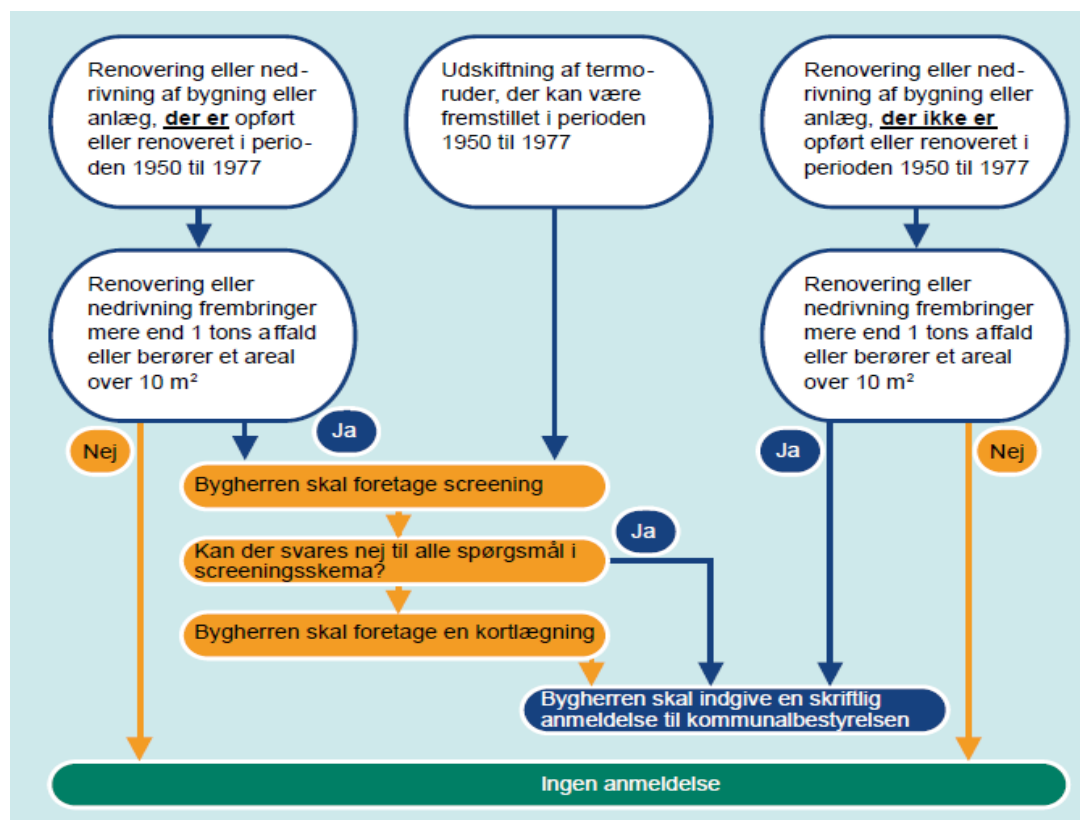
Renovering eller nedrivning af bygning eller anlæg, der er opført eller renoveret i perioden 1950 til 1977

Udskiftning af termoruder, der kan være fremstillet i perioden 1950 til 1977

Renovering eller nedrivning af bygning eller anlæg, der ikke er opført eller renoveret i perioden 1950 til 1977

Renovering eller nedrivning frembringer mere end 1 tons affald eller berører et areal over 10 m²

Renovering eller nedrivning frembringer mere end 1 tons affald eller berører et areal over 10 m²

Nej

Ja

Ja

Nej

Bygherren skal foretage screening

Ja

Kan der svares nej til alle spørgsmål i screeningsskema?

Bygherren skal foretage en kortlægning

Bygherren skal indgive en skriftlig anmeldelse til kommunalbestyrelsen

Ingen anmeldelse